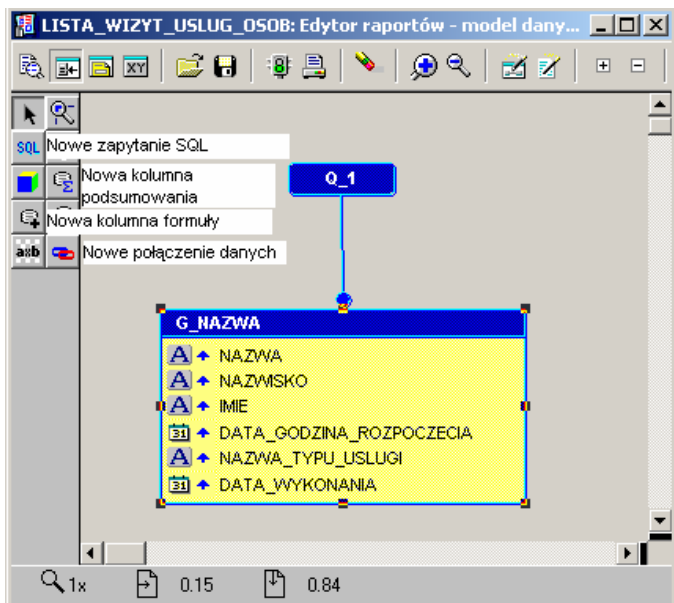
LISTA_WIZYT_USLUG_OSOB: Edytor raportów - model dany...

XY

SQL Nowe zapytanie SQL

Nowa kolumna podsumowania

Nowa kolumna formuły

a:b Nowe połączenie danych

Q_1

G_NAZWA

A NAZWA

A NAZWISKO

A IMIE

31 DATA_GODZINA_ROZPOCZECIA

A NAZWA_TYPU_USLUGI

31 DATA_WYKONANIA

1x 0.15 0.84